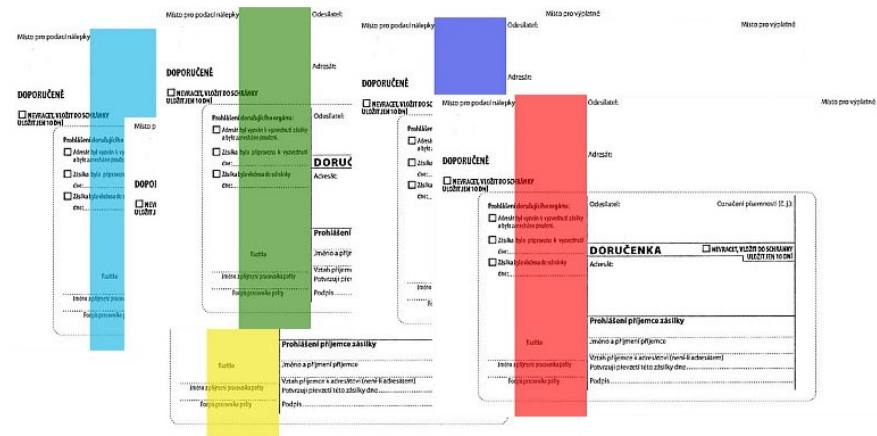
Místo pro podací nálepky
Odesílatel:
Místo pro podací nálepky
Odesílatel:
Místo pro výplatné
Místo pro výplatné

Adresát:

Adresát:

DOPORUČENĚ

DOPORUČENĚ

DOPORUČENĚ

NEVRACET, VLOŽIT DO SCHRÁNKY ULOŽIT JEN 10 DNÍ

NEVRACET, VLOŽIT DO SCHRÁNKY ULOŽIT JEN 10 DNÍ

NEVRACET, VLOŽIT DO SCHRÁNKY ULOŽIT JEN 10 DNÍ

Místo pro podací nálepky
Odesílatel:
Místo pro výplatné

Místo pro podací nálepky

Odesílatel:

Prohlášení doručujícího orgánu:
Adresát byl vyzván k vyzvednutí zásilky a byla zanechána poučení.
Zásilka byla připravena k vyzvednutí dne:
Zásilka byla vložena do schránky dne:

DOPORUČENĚ
NEVRACET, VLOŽIT DO SCHRÁNKY ULOŽIT JEN 10 DNÍ

Adresát:

DORUČ

Prohlášení doručujícího orgánu:
Adresát byl vyzván k vyzvednutí zásilky a byla zanechána poučení.
Zásilka byla připravena k vyzvednutí dne:
Zásilka byla vložena do schránky dne:

Adresát:

DOPO

Odesílatel:
Označení písemnosti (č.j.):

DORUČENKA
NEVRACET, VLOŽIT DO SCHRÁNKY ULOŽIT JEN 10 DNÍ

Adresát:

Prohlášení

Razítko
Jméno a příjmení
Vztah příjemce
Potvrzuji převzetí

Jméno a příjmení pracovníka pošty
Podpis
Razítko
Podpis pracovníka pošty

Prohlášení příjemce zásilky
Jméno a příjmení příjemce
Vztah příjemce k adresátovi (není-li adresátem)
Potvrzuji převzetí této zásilky dne...

Razítko

Jméno a příjmení pracovníka pošty
Podpis pracovníka pošty

Prohlášení příjemce zásilky
Razítko
Jméno a příjmení příjemce
Vztah příjemce k adresátovi (není-li adresátem)
Potvrzuji převzetí této zásilky dne...
Jméno a příjmení pracovníka pošty
Podpis pracovníka pošty
Podpis